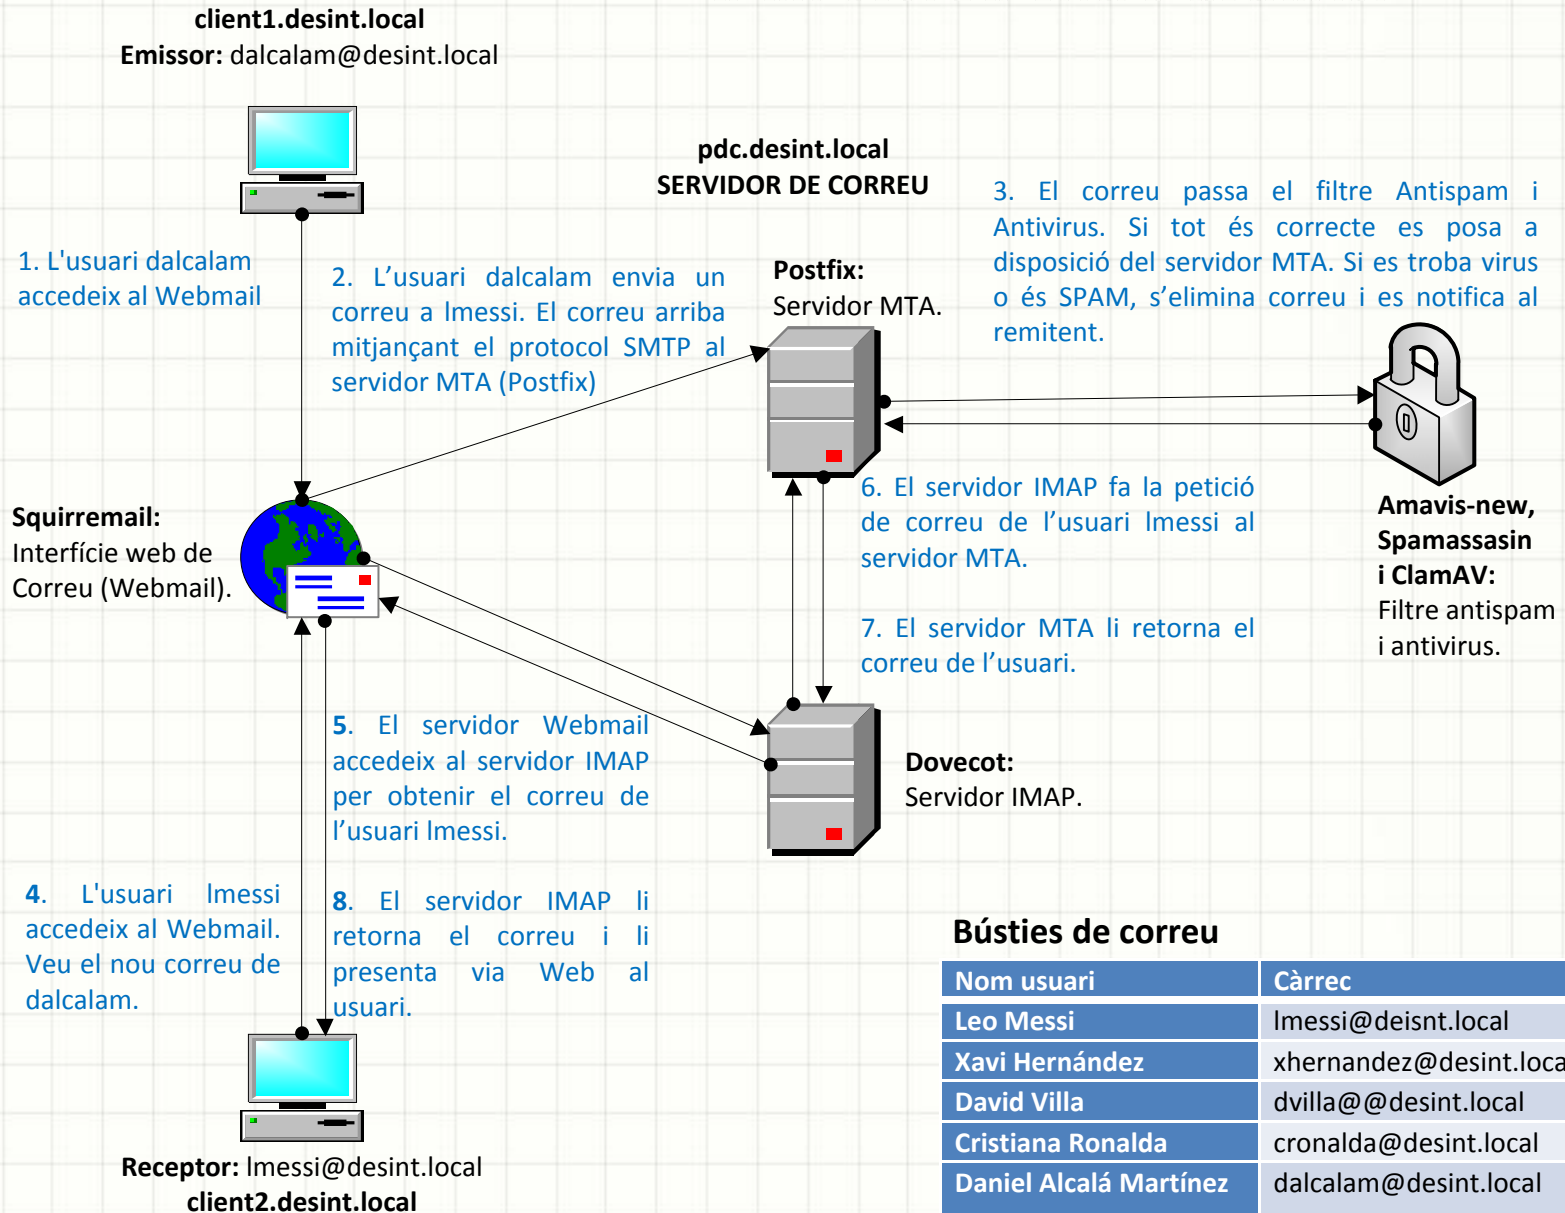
client1.desint.local
Emissor: dalcalam@desint.local

pdc.desint.local
SERVIDOR DE CORREU

3. El correu passa el filtre Antispam i Antivirus. Si tot és correcte es posa a disposició del servidor MTA. Si es troba virus o és SPAM, s'elimina correu i es notifica al remitent.

1. L'usuari dalcalam accedeix al Webmail

2. L'usuari dalcalam envia un correu a lmessi. El correu arriba mitjançant el protocol SMTP al servidor MTA (Postfix)

Postfix:
Servidor MTA.

Squirremail:
Interfície web de Correu (Webmail).

6. El servidor IMAP fa la petició de correu de l'usuari lmessi al servidor MTA.

Amavis-new, Spamassasin i ClamAV:
Filtre antispam i antivirus.

7. El servidor MTA li retorna el correu de l'usuari.

5. El servidor Webmail accedeix al servidor IMAP per obtenir el correu de l'usuari lmessi.

Dovecot:
Servidor IMAP.

4. L'usuari lmessi accedeix al Webmail. Veu el nou correu de dalcalam.

8. El servidor IMAP li retorna el correu i li presenta via Web al usuari.

Bústies de correu

| Nom usuari | Càrrec |
|---|---|
| Leo Messi | lmessi@deisnt.local |
| Xavi Hernández | xhernandez@desint.loca |
| David Villa | dvilla@@desint.local |
| Cristiana Ronalda | cronalda@desint.local |
| Daniel Alcalá Martínez | dalcalam@desint.local |

Receptor: lmessi@desint.local
client2.desint.local